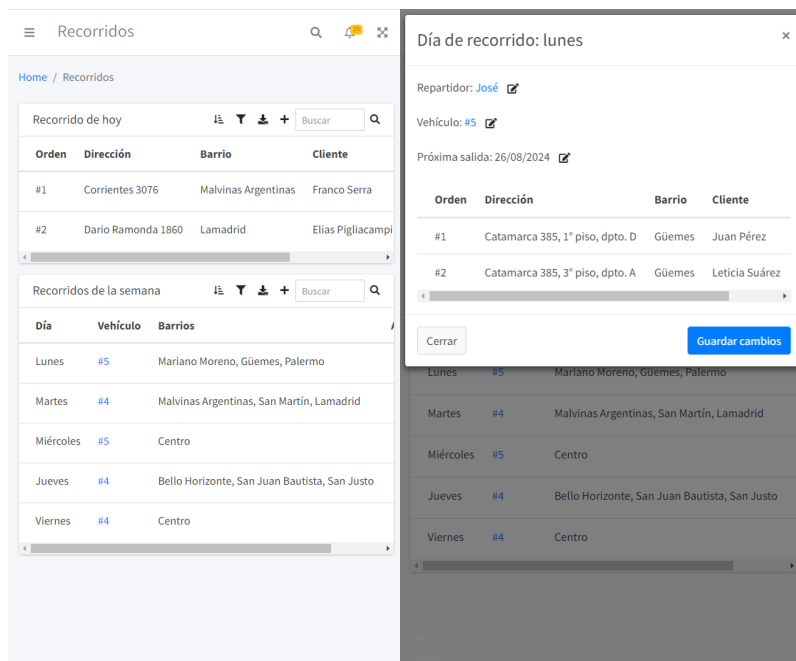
Recorridos

15

Home / Recorridos

Recorrido de hoy

Buscar

| Orden | Dirección | Barrio | Cliente |
|---|---|---|---|
| #1 | Corrientes 3076 | Malvinas Argentinas | Franco Serra |
| #2 | Dario Ramonda 1860 | Lamadrid | Elias Pigliacampi |

Recorridos de la semana

Buscar

| Día | Vehículo | Barrios |
|---|---|---|
| Lunes | #5 | Mariano Moreno, Güemes, Palermo |
| Martes | #4 | Malvinas Argentinas, San Martín, Lamadrid |
| Miércoles | #5 | Centro |
| Jueves | #4 | Bello Horizonte, San Juan Bautista, San Justo |
| Viernes | #4 | Centro |

Día de recorrido: lunes

×

Repartidor: José

Vehículo: #5

Próxima salida: 26/08/2024

| Orden | Dirección | Barrio | Cliente |
|---|---|---|---|
| #1 | Catamarca 385, 1° piso, dpto. D | Güemes | Juan Pérez |
| #2 | Catamarca 385, 3° piso, dpto. A | Güemes | Leticia Suárez |

Cerrar

Guardar cambios

| Lunes | #5 | Mariano Moreno, Güemes, Palermo |
|---|---|---|
| Martes | #4 | Malvinas Argentinas, San Martín, Lamadrid |
| Miércoles | #5 | Centro |
| Jueves | #4 | Bello Horizonte, San Juan Bautista, San Justo |
| Viernes | #4 | Centro |